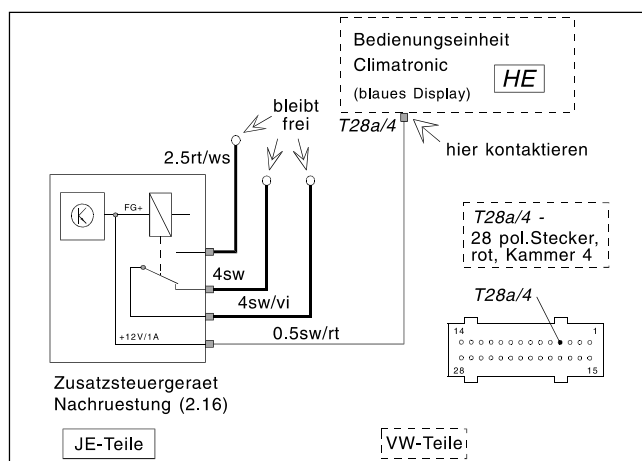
Bedienungseinheit
Climatronic
(blaues Display)
HE

T28a/4
hier kontaktieren

bleibt
frei

2.5rt/ws

K
FG+

4sw
4sw/vi
0.5sw/rt
+12V/1A

T28a/4 -
28 pol.Stecker,
rot, Kammer 4

T28a/4
14
1
28
15

Zusatzsteuergeraet
Nachruestung (2.16)

JE-Teile

VW-Teile